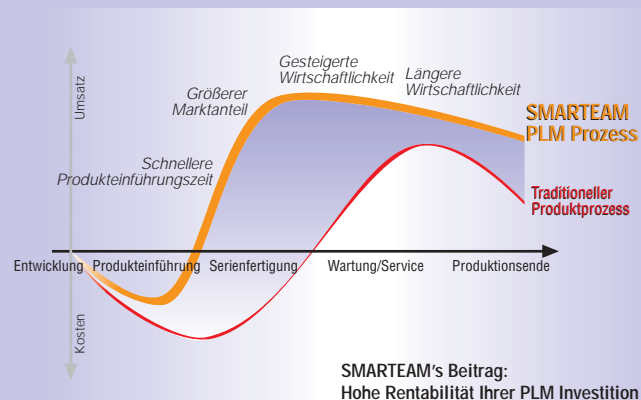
Umsatz

Gesteigerte Wirtschaftlichkeit

Längere Wirtschaftlichkeit

Größerer Marktanteil

SMARTEAM PLM Prozess

Schnellere Produkteinführungszeit

Traditioneller Produktprozess

Entwicklung

Produkteinführung

Serienfertigung

Wartung/Service

Produktionsende

Kosten

SMARTEAM's Beitrag:
Hohe Rentabilität Ihrer PLM Investition